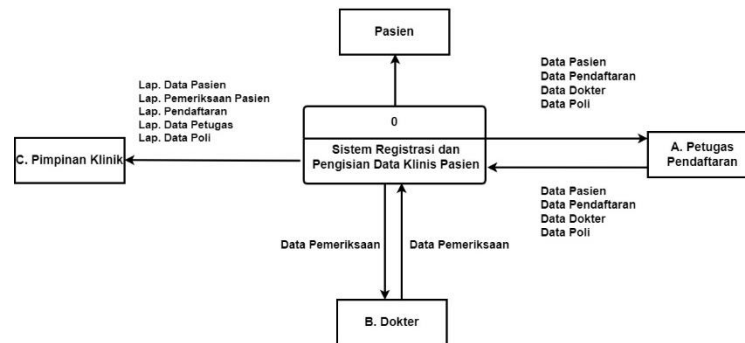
Pasien

Lap. Data Pasien
Lap. Pemeriksaan Pasien
Lap. Pendaftaran
Lap. Data Petugas
Lap. Data Poli

C. Pimpinan Klinik

0

Sistem Registrasi dan Pengisian Data Klinis Pasien

Data Pasien
Data Pendaftaran
Data Dokter
Data Poli

A. Petugas Pendaftaran

Data Pasien
Data Pendaftaran
Data Dokter
Data Poli

Data Pemeriksaan

Data Pemeriksaan

B. Dokter